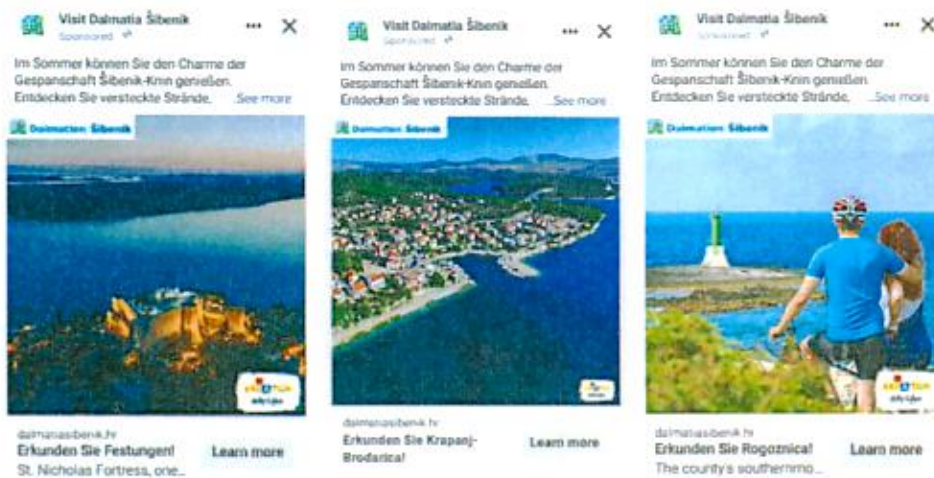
Visit Dalmatia Šibenik
Sponsored

Im Sommer können Sie den Charme der Gespanschaft Šibenik-Knin genießen. Entdecken Sie versteckte Strände, ...See more

Dalmatien Šibenik

dalmatiasibenik.hr
Erkunden Sie Festungen!
St. Nicholas Fortress, one...
Learn more

Visit Dalmatia Šibenik
Sponsored

Im Sommer können Sie den Charme der Gespanschaft Šibenik-Knin genießen. Entdecken Sie versteckte Strände, ...See more

Dalmatien Šibenik

dalmatiasibenik.hr
Erkunden Sie Krapanj-Brodarica!
Learn more

Visit Dalmatia Šibenik
Sponsored

Im Sommer können Sie den Charme der Gespanschaft Šibenik-Knin genießen. Entdecken Sie versteckte Strände, ...See more

Dalmatien Šibenik

dalmatiasibenik.hr
Erkunden Sie Rogoznica!
The county's southernmo...
Learn more